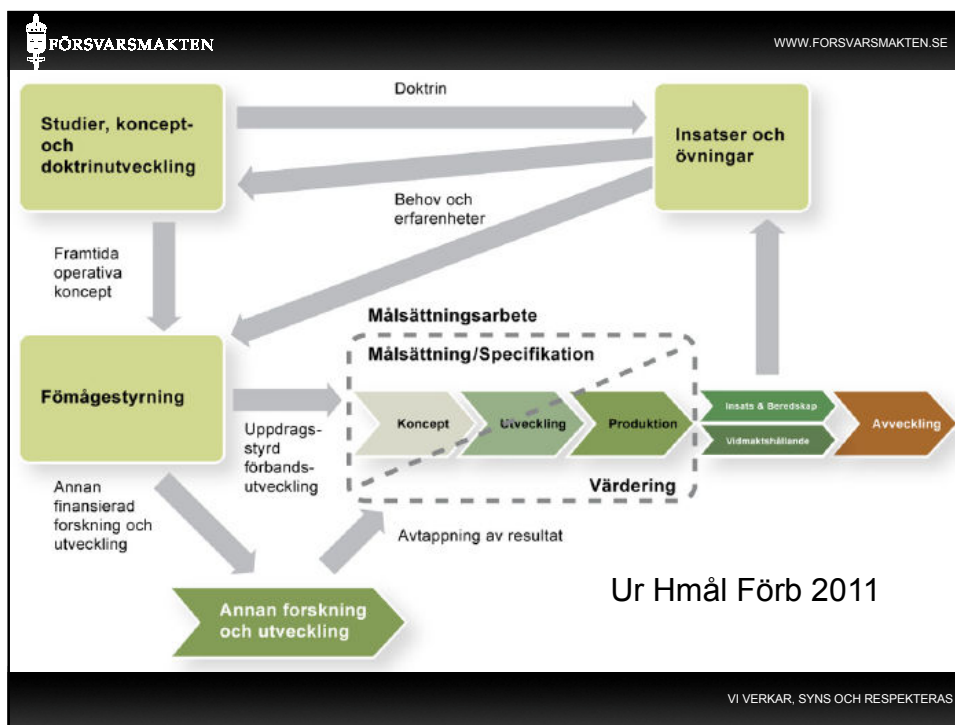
FÖRSVARSMAKTEN

WWW.FORSVARSMAKTEN.SE

Studier, koncept- och doktrinutveckling

Doktrin

Insatser och övningar

Behov och erfarenheter

Framtida operativa koncept

Målsättningsarbete

Målsättning/Specifikation

Fömågestyrning

Uppdragsstyrd förbandsutveckling

Koncept

Utveckling

Produktion

Insats & Beredskap

Vidmaktshållande

Avveckling

Värdering

Annan finansierad forskning och utveckling

Avtappning av resultat

Annan forskning och utveckling

Ur Hmål Förb 2011

VI VERKAR, SYNS OCH RESPEKTERAS